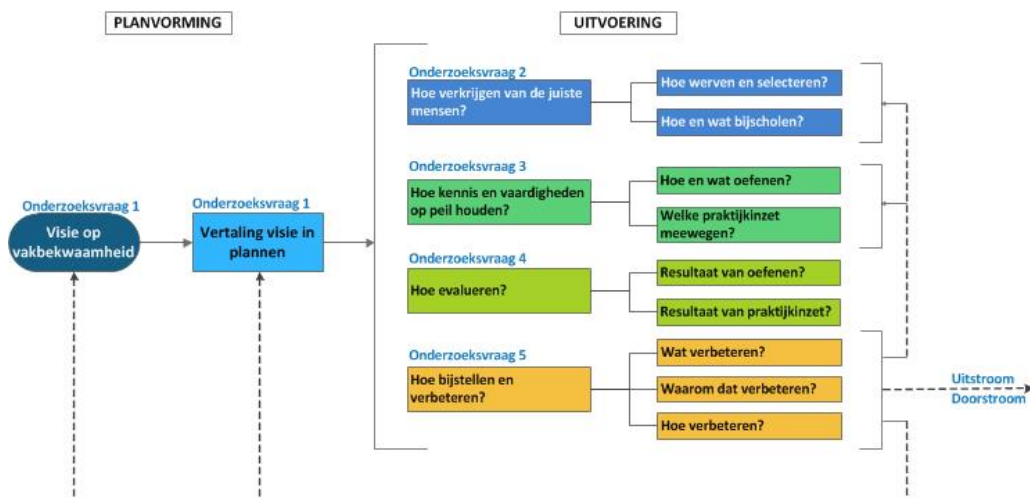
PLANVORMING

UITVOERING

Onderzoeksvraag 1
Visie op vakbekwaamheid

Onderzoeksvraag 1
Vertaling visie in plannen

Onderzoeksvraag 2
Hoe verkrijgen van de juiste mensen?

Hoe werven en selecteren?

Hoe en wat bijscholen?

Onderzoeksvraag 3
Hoe kennis en vaardigheden op peil houden?

Hoe en wat oefenen?

Welke praktijkinzet meewegen?

Onderzoeksvraag 4
Hoe evalueren?

Resultaat van oefenen?

Resultaat van praktijkinzet?

Onderzoeksvraag 5
Hoe bijstellen en verbeteren?

Wat verbeteren?

Waarom dat verbeteren?

Hoe verbeteren?

Uitstroom
Doorstroom